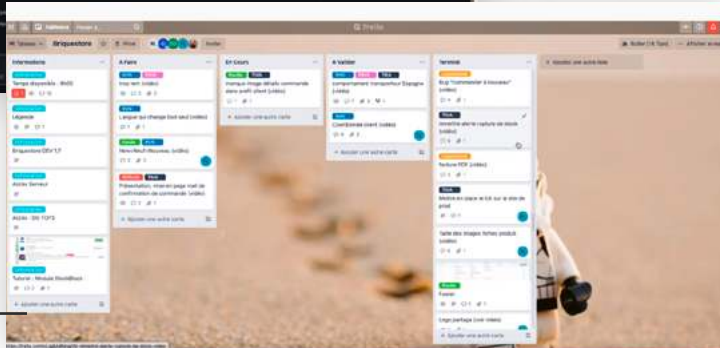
Tableaux Aller à Trello

Tableau Briquestore Privé Inviter

Butler Afficher le menu

Informations

Temps disponible - MySQL

Légende

Briquestore DEV 1.7

Accès Serveur

Accès - SN TOFS

Tutoriel - Module WookBook

+ Ajouter une autre carte

A Faire

Icon lien (vidéo)

Langue qui change (bon sens) (vidéo)

Menu Brick Nouveau (vidéo)

Présentation, mise en page mail de confirmation de commande (vidéo)

+ Ajouter une autre carte

En Cours

manque image détails commande dans profil client (vidéo)

+ Ajouter une autre carte

A Valider

comportement transporteur Espagne (vidéo)

Coordonnée client (vidéo)

+ Ajouter une autre carte

Terminé

Bug "commander à nouveau" (vidéo)

inventive alerte rupture de stock (vidéo)

Facture PDF (vidéo)

Mettre en place le kit sur le site de prod

Taille des images fiches produit (vidéo)

Footer

Logo partage (voir vidéo)

+ Ajouter une autre carte

+ Ajoutez une autre liste